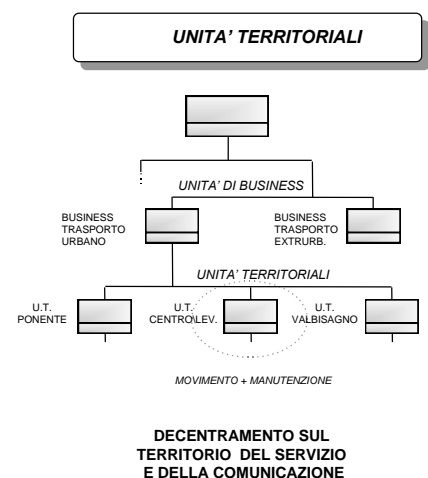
UNITA' TERRITORIALI

UNITA' DI BUSINESS

BUSINESS TRASPORTO URBANO

BUSINESS TRASPORTO EXTRURB.

UNITA' TERRITORIALI

U.T. PONENTE

U.T. CENTRO LEV.

U.T. VALBISAGNO

MOVIMENTO + MANUTENZIONE

DECENTRAMENTO SUL TERRITORIO DEL SERVIZIO E DELLA COMUNICAZIONE